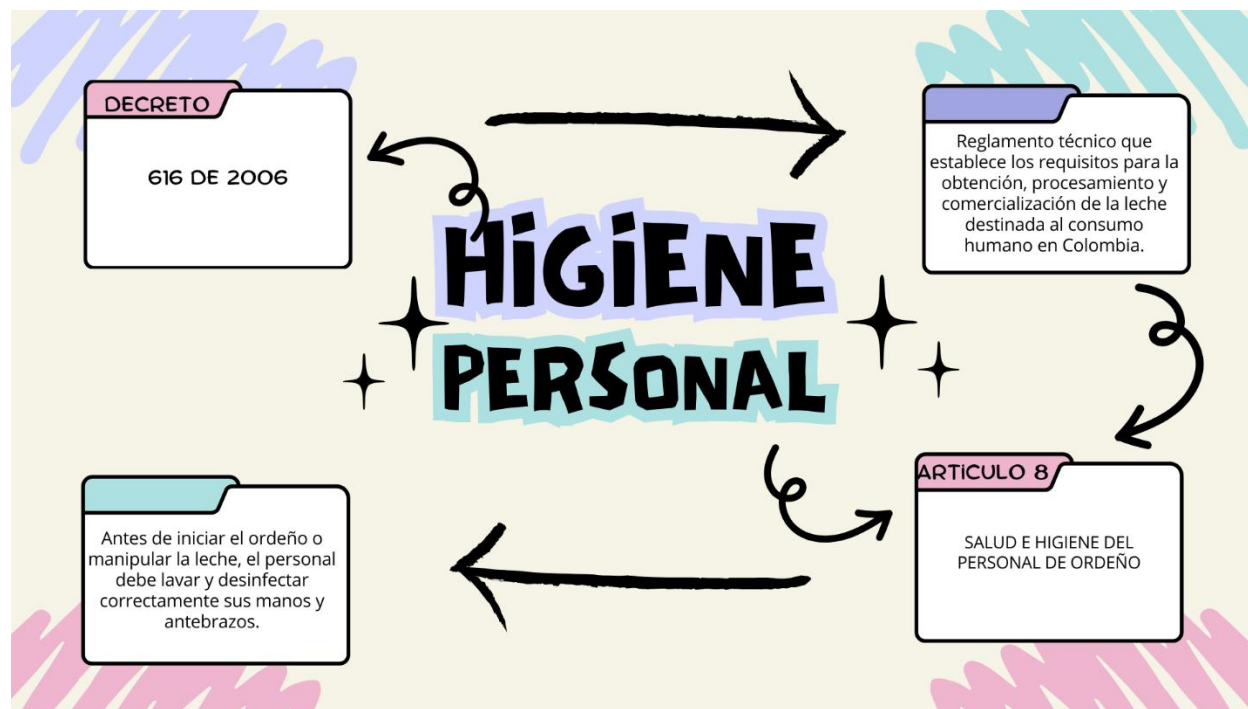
DECRETO

616 DE 2006

HIGIENE PERSONAL

Reglamento técnico que establece los requisitos para la obtención, procesamiento y comercialización de la leche destinada al consumo humano en Colombia.

ARTICULO 8

SALUD E HIGIENE DEL PERSONAL DE ORDEÑO

Antes de iniciar el ordeño o manipular la leche, el personal debe lavar y desinfectar correctamente sus manos y antebrazos.